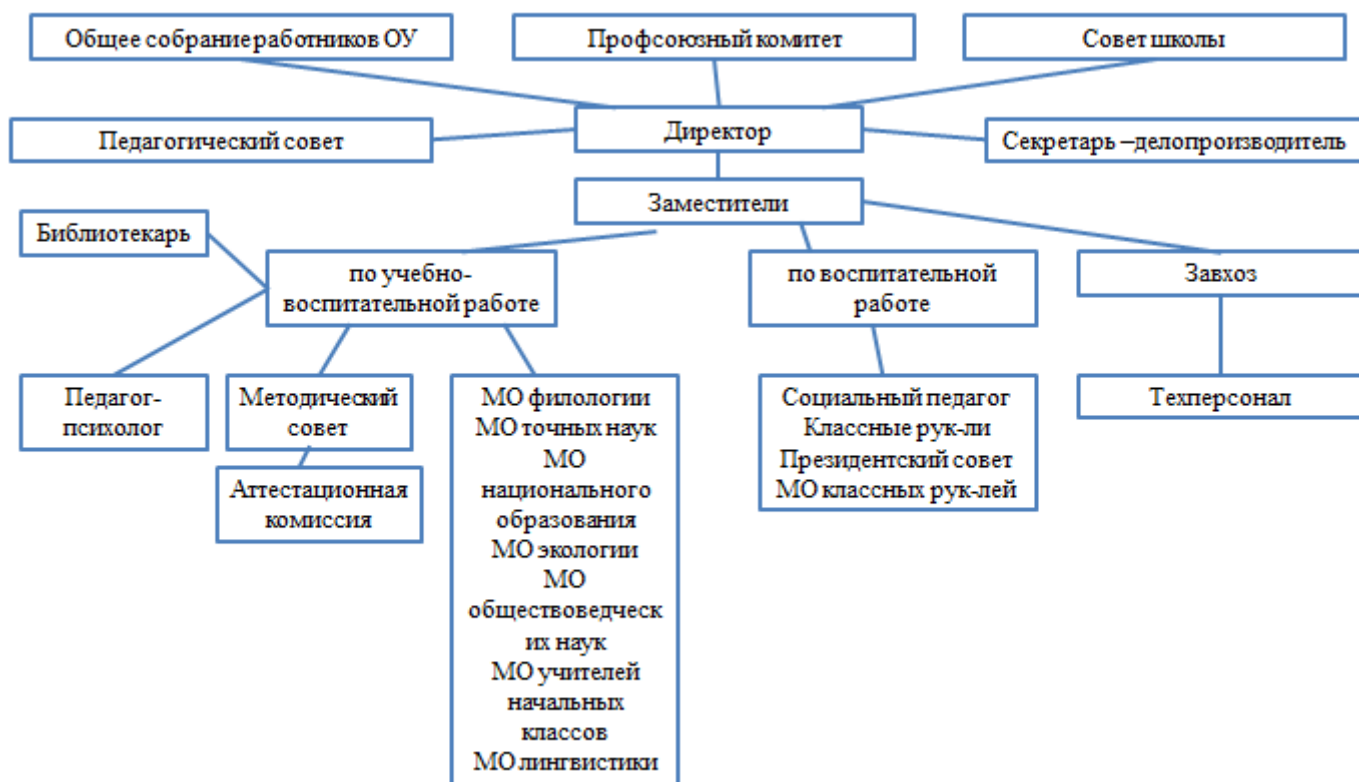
Общее собрание работников ОУ

Профсоюзный комитет

Совет школы

Педагогический совет

Директор

Секретарь –делопроизводитель

Заместители

Библиотекарь

по учебно-воспитательной работе

по воспитательной работе

Завхоз

Педагог-психолог

Методический совет

Аттестационная комиссия

МО филологии
МО точных наук
МО национального образования
МО экологии
МО обществоведческих наук
МО учителей начальных классов
МО лингвистики

Социальный педагог
Классные рук-ли
Президентский совет
МО классных рук-лей

Техперсонал